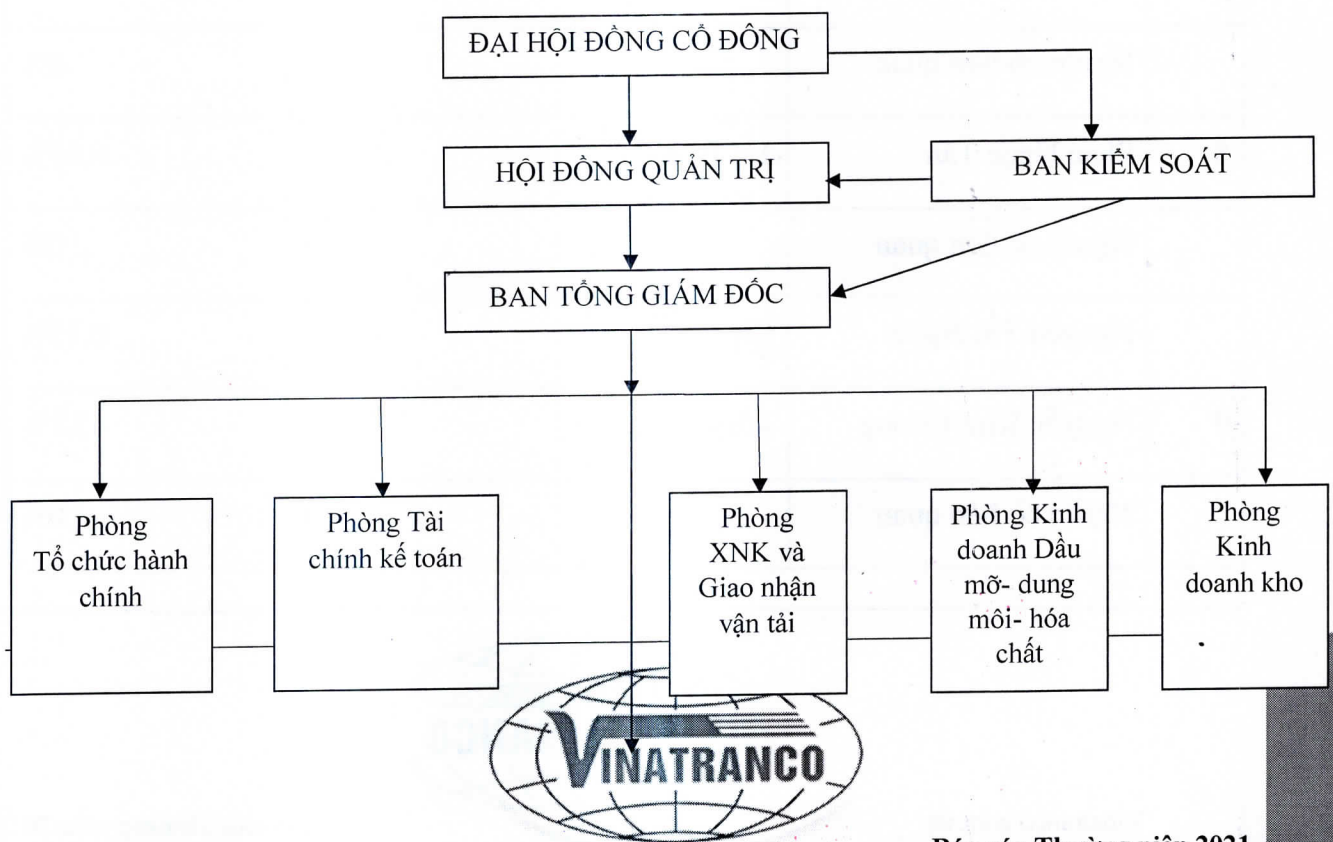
ĐẠI HỘI ĐỒNG CỔ ĐÔNG

HỘI ĐỒNG QUẢN TRỊ

BAN KIỂM SOÁT

BAN TỔNG GIÁM ĐỐC

Phòng Tổ chức hành chính

Phòng Tài chính kế toán

Phòng XNK và Giao nhận vận tải

Phòng Kinh doanh Dầu mỡ- dung môi- hóa chất

Phòng Kinh doanh kho

VINATRANCO

Báo cáo Thường niên 2021